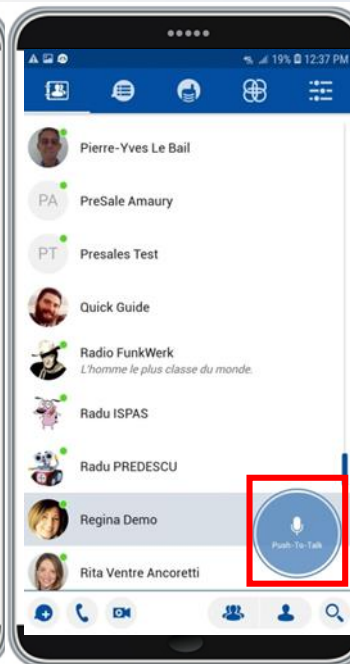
19% 12:37 PM

Pierre-Yves Le Bail

PA PreSale Amaury

PT Presales Test

Quick Guide

Radio FunkWerk
L'homme le plus classe du monde.

Radu ISPAS

Radu PREDESCU

Regina Demo

Push-To-Talk

Rita Ventre Ancoretti